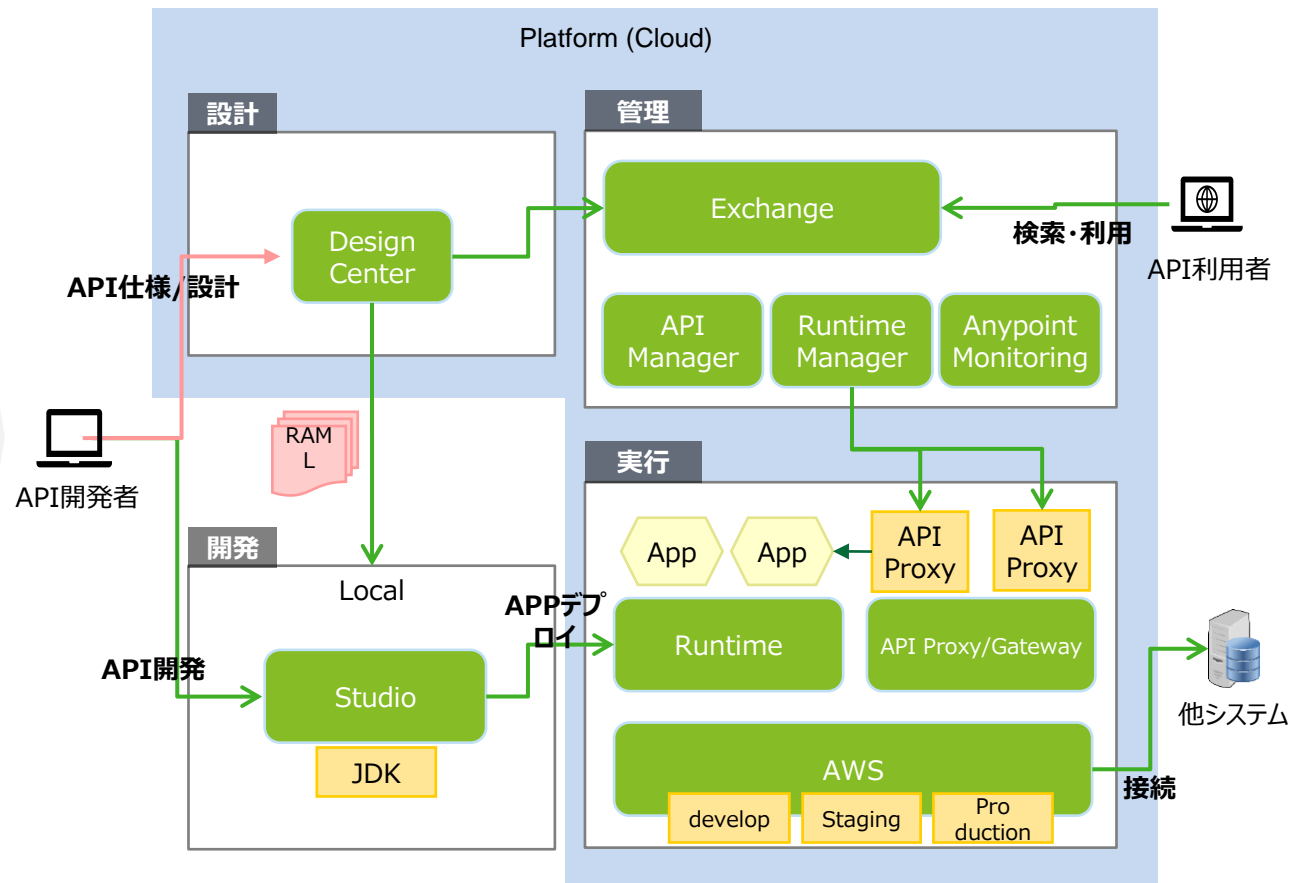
Platform (Cloud)

設計

Design Center

管理

Exchange

検索・利用

API利用者

API仕様/設計

API Manager

Runtime Manager

Anypoint Monitoring

RAM L

API開発者

実行

App

App

API Proxy

API Proxy

開発

Local

APPデプロイ

Runtime

API Proxy/Gateway

他システム

API開発

Studio

JDK

AWS

develop

Staging

Pro duction

接続